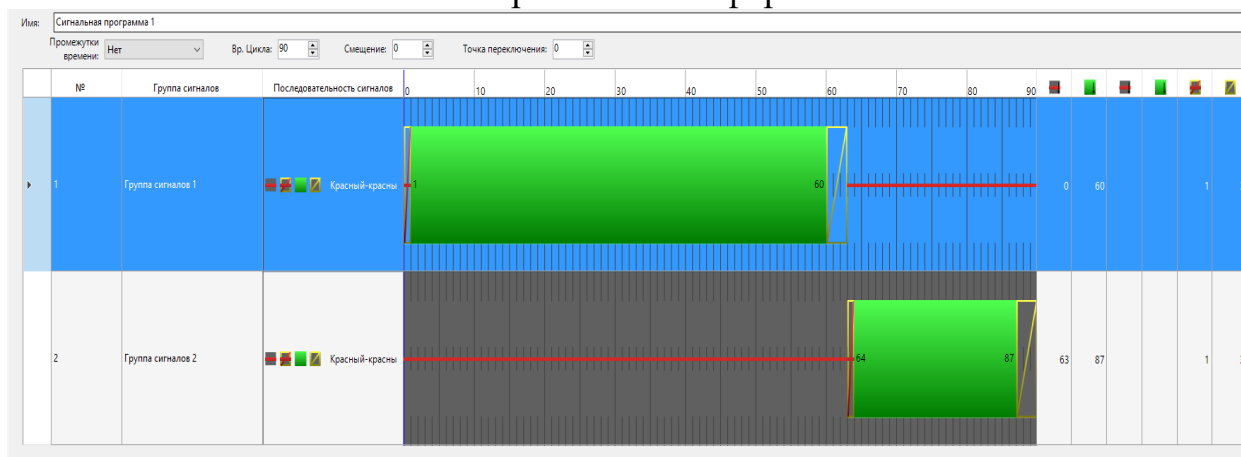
Имя: Сигнальная программа 1

Промежутки времени: Нет
Вр. Цикла: 90
Смещение: 0
Точка переключения: 0

| № | Группа сигналов | Последовательность сигналов | 0 10 20 30 40 50 60 70 80 90 | | | | | | |
|---|---|---|---|---|---|---|---|---|---|
| 1 | Группа сигналов 1 | Красный-красны | 1 60 | 0 | 60 | | | 1 | |
| 2 | Группа сигналов 2 | Красный-красны | 64 87 | 63 | 87 | | | 1 | |